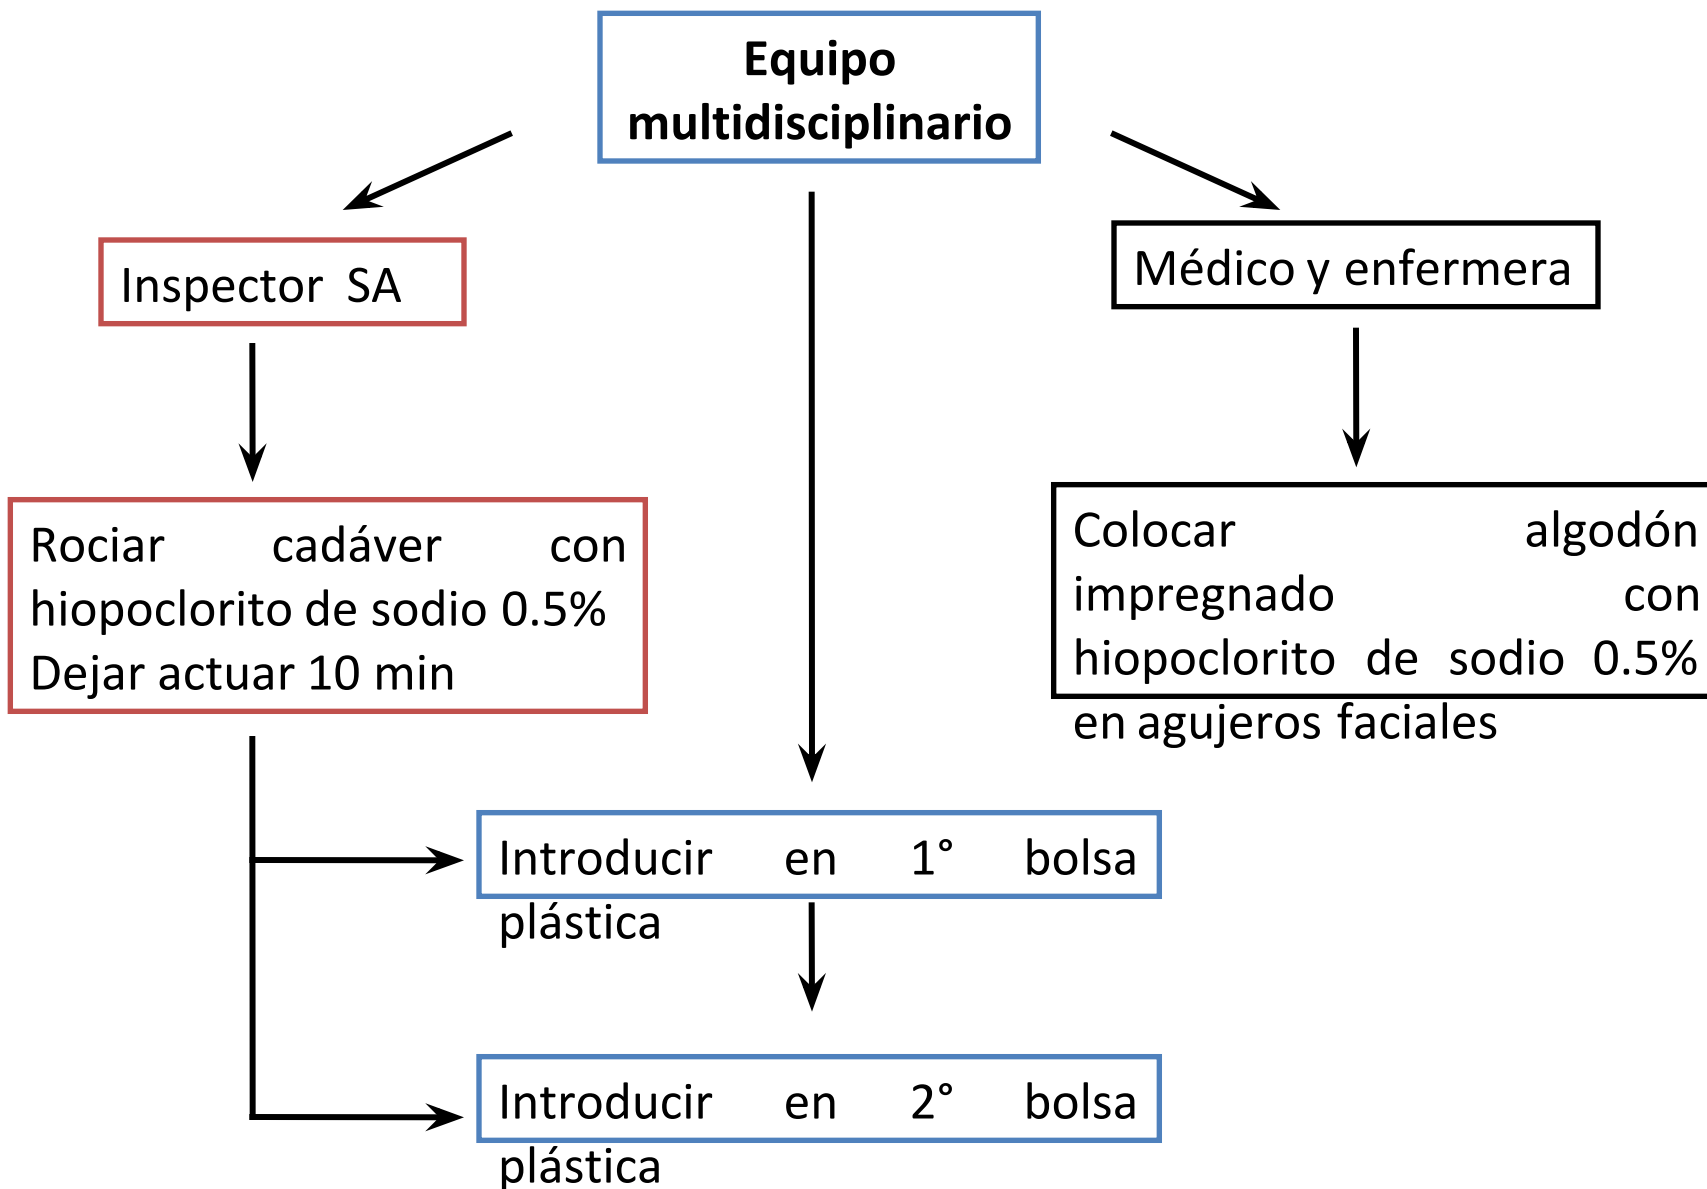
Equipo multidisciplinario

Inspector SA

Rociar cadáver con hiopoclorito de sodio 0.5%
Dejar actuar 10 min

Médico y enfermera

Colocar algodón impregnado con hiopoclorito de sodio 0.5% en agujeros faciales

Introducir en 1° bolsa plástica

Introducir en 2° bolsa plástica